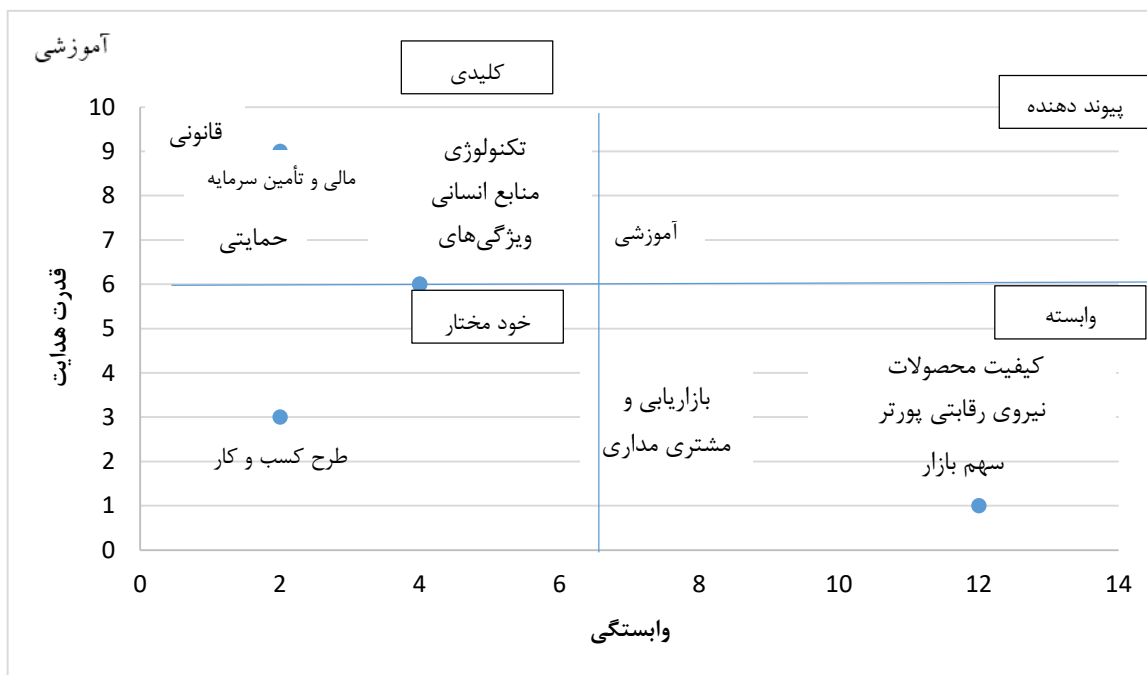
آموزشی

کلیدی

پیوند دهنده

10
9
8
7
6
5
4
3
2
1
0

قدرت هدایت

قانونی
مالی و تأمین سرمایه
حمایتی

تکنولوژی
منابع انسانی
ویژگی‌های

آموزشی

خود مختار

وابسته

کیفیت محصولات
نیروی رقابتی پورتر
سهم بازار

بازاریابی و
مشتری مداری

طرح کسب و کار

0
2
4
6
8
10
12
14

وابستگی